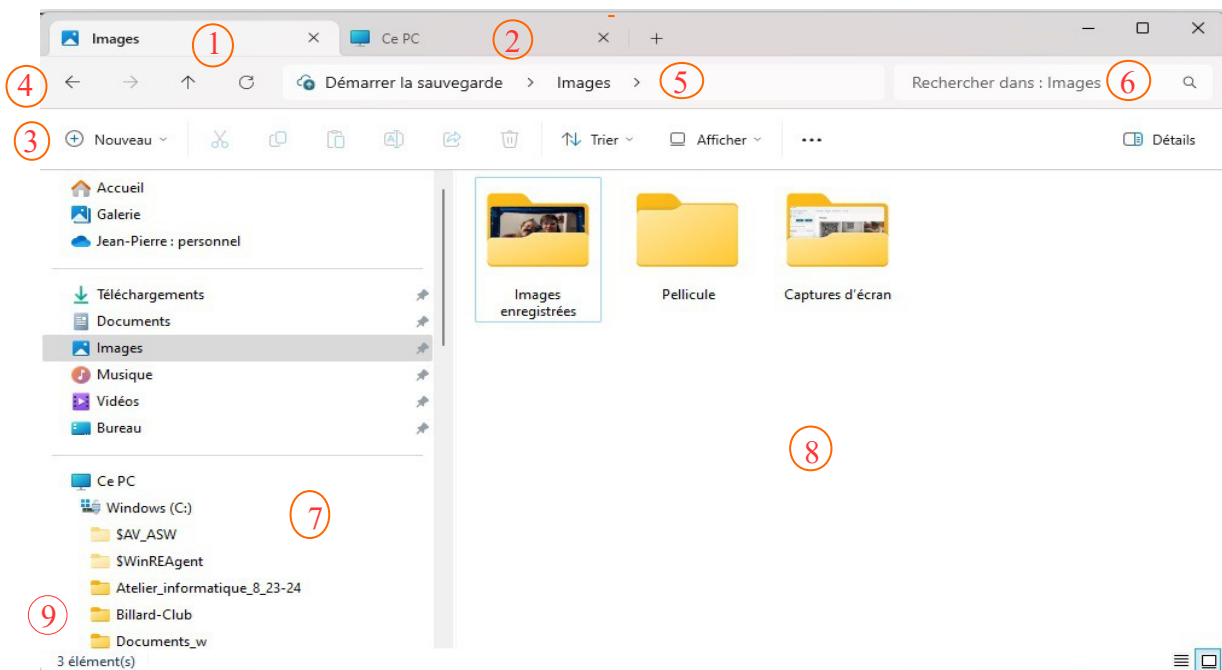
Images ① × Ce PC ② × +

④ ← → ↑ ⟳ Démarrer la sauvegarde > Images > ⑤ Rechercher dans : Images ⑥

③ Nouveau Trier Afficher ... Détails

Accueil
Galerie
Jean-Pierre : personnel

Téléchargements
Documents
Images
Musique
Vidéos
Bureau

Ce PC
Windows (C:) ⑦
$AV_ASW
$WinREAgent
Atelier_informatique_8_23-24
⑨ Billard-Club
Documents_w

Images enregistrées
Pellicule
Captures d'écran

⑧

3 élément(s)